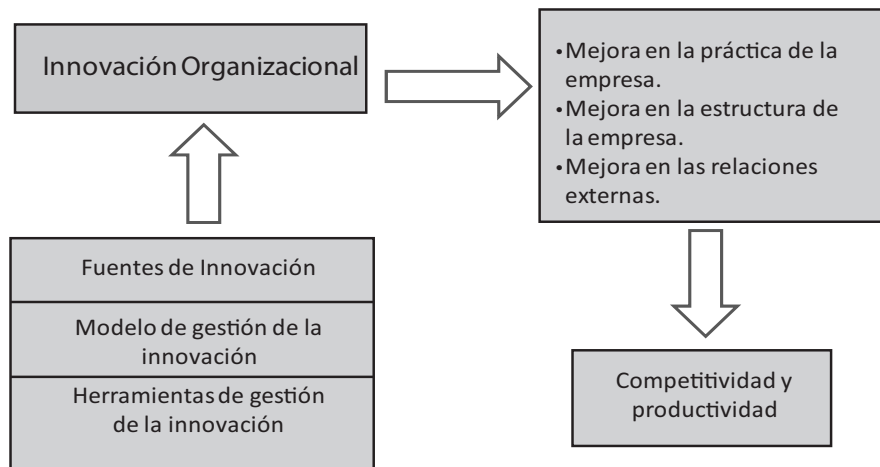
Innovación Organizacional

•Mejora en la práctica de la empresa.
•Mejora en la estructura de la empresa.
•Mejora en las relaciones externas.

Fuentes de Innovación

Modelo de gestión de la innovación

Herramientas de gestión de la innovación

Competitividad y productividad